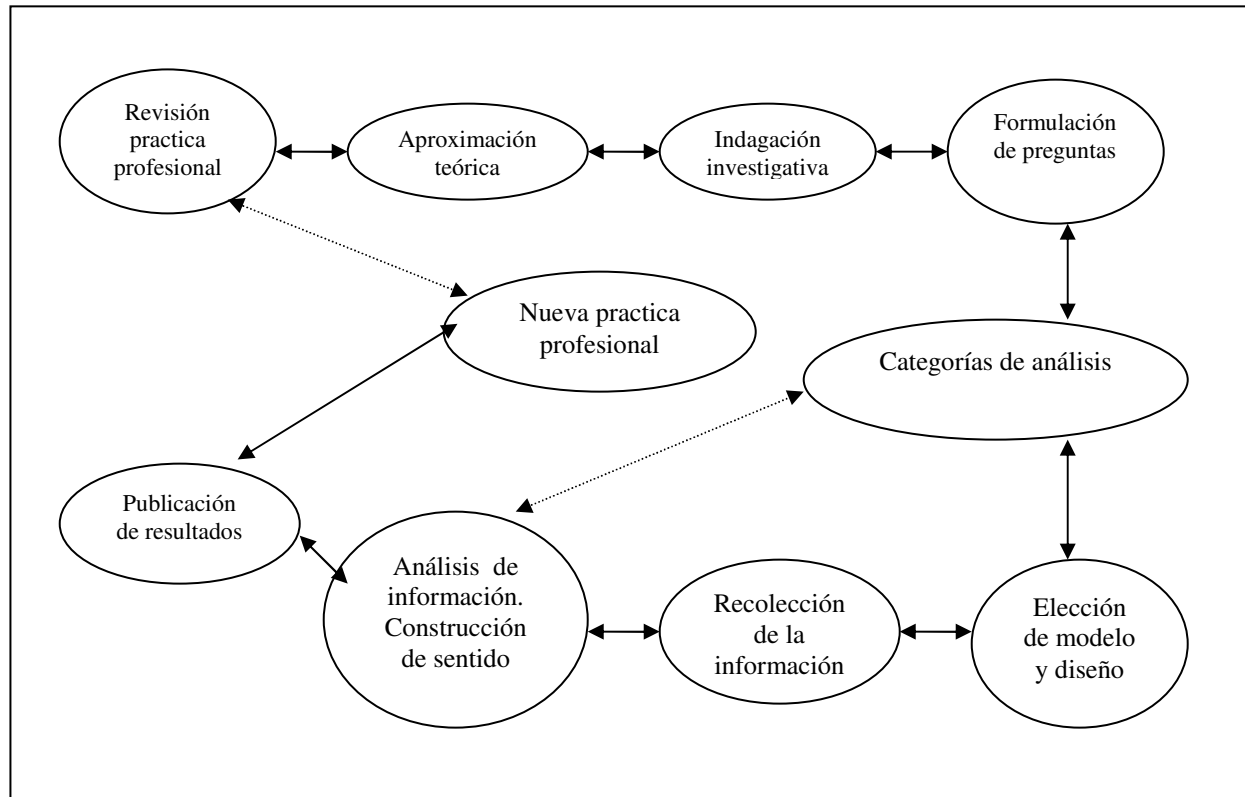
Revisión practica profesional

Aproximación teórica

Indagación investigativa

Formulación de preguntas

Nueva practica profesional

Categorías de análisis

Publicación de resultados

Análisis de información. Construcción de sentido

Recolección de la información

Elección de modelo y diseño